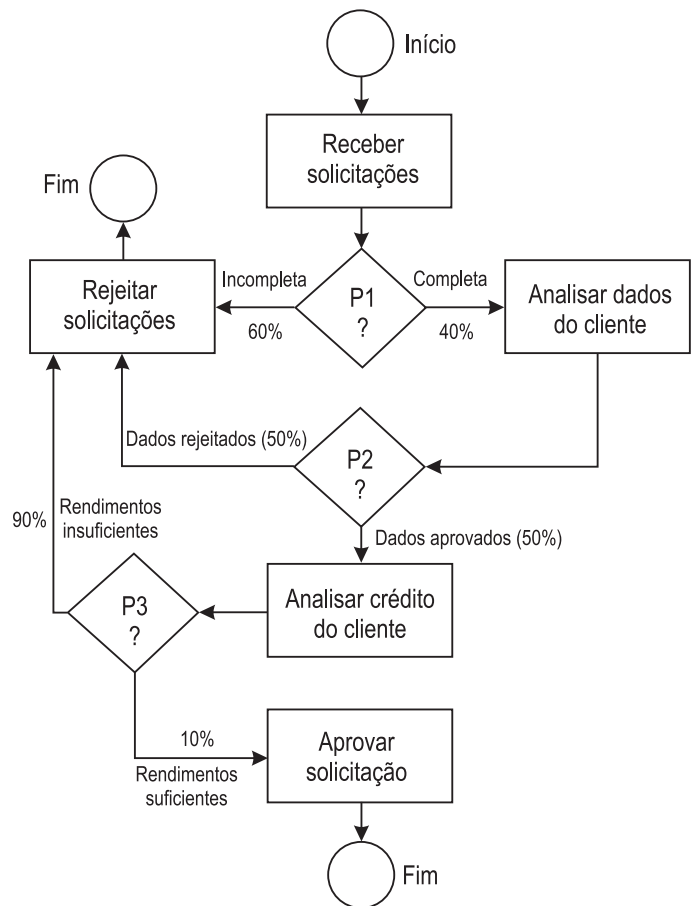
Início

Receber solicitações

Fim

Rejeitar solicitações

Incompleta

60%

P1
?

Completa

40%

Analisar dados do cliente

Dados rejeitados (50%)

P2
?

90%

Rendimentos insuficientes

Dados aprovados (50%)

P3
?

Analisar crédito do cliente

10%

Rendimentos suficientes

Aprovar solicitação

Fim